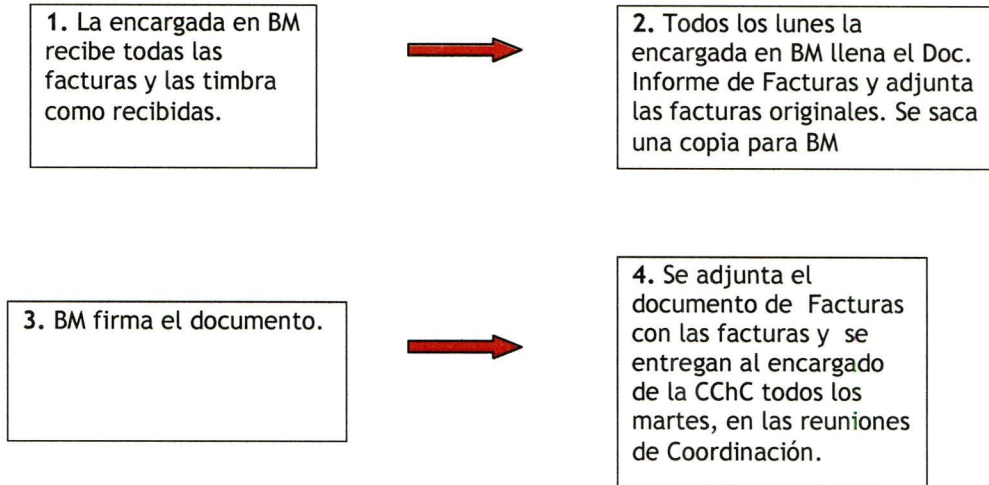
**1.** La encargada en BM recibe todas las facturas y las timbra como recibidas.

**2.** Todos los lunes la encargada en BM llena el Doc. Informe de Facturas y adjunta las facturas originales. Se saca una copia para BM

**3.** BM firma el documento.

**4.** Se adjunta el documento de Facturas con las facturas y se entregan al encargado de la CChC todos los martes, en las reuniones de Coordinación.